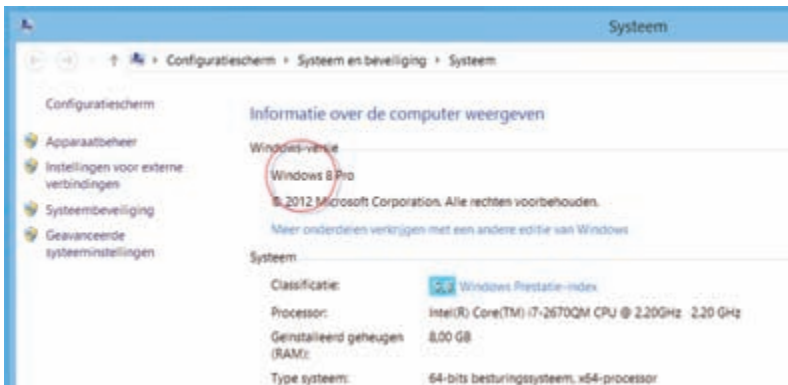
Systeem

Configuratiescherm › Systeem en beveiliging › Systeem

Configuratiescherm

Apparaatbeheer

Instellingen voor externe verbindingen

Systeembeveiliging

Geavanceerde systeeminstellingen

Informatie over de computer weergeven

Windows-versie

Windows 8 Pro

© 2012 Microsoft Corporation. Alle rechten voorbehouden.

Meer onderdelen verkrijgen met een andere editie van Windows

Systeem

Classificatie: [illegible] Windows Prestatie-index

Processor: Intel(R) Core(TM) i7-2670QM CPU @ 2.20GHz 2.20 GHz

Geïnstalleerd geheugen (RAM): 8,00 GB

Type systeem: 64-bits besturingssysteem, x64-processor